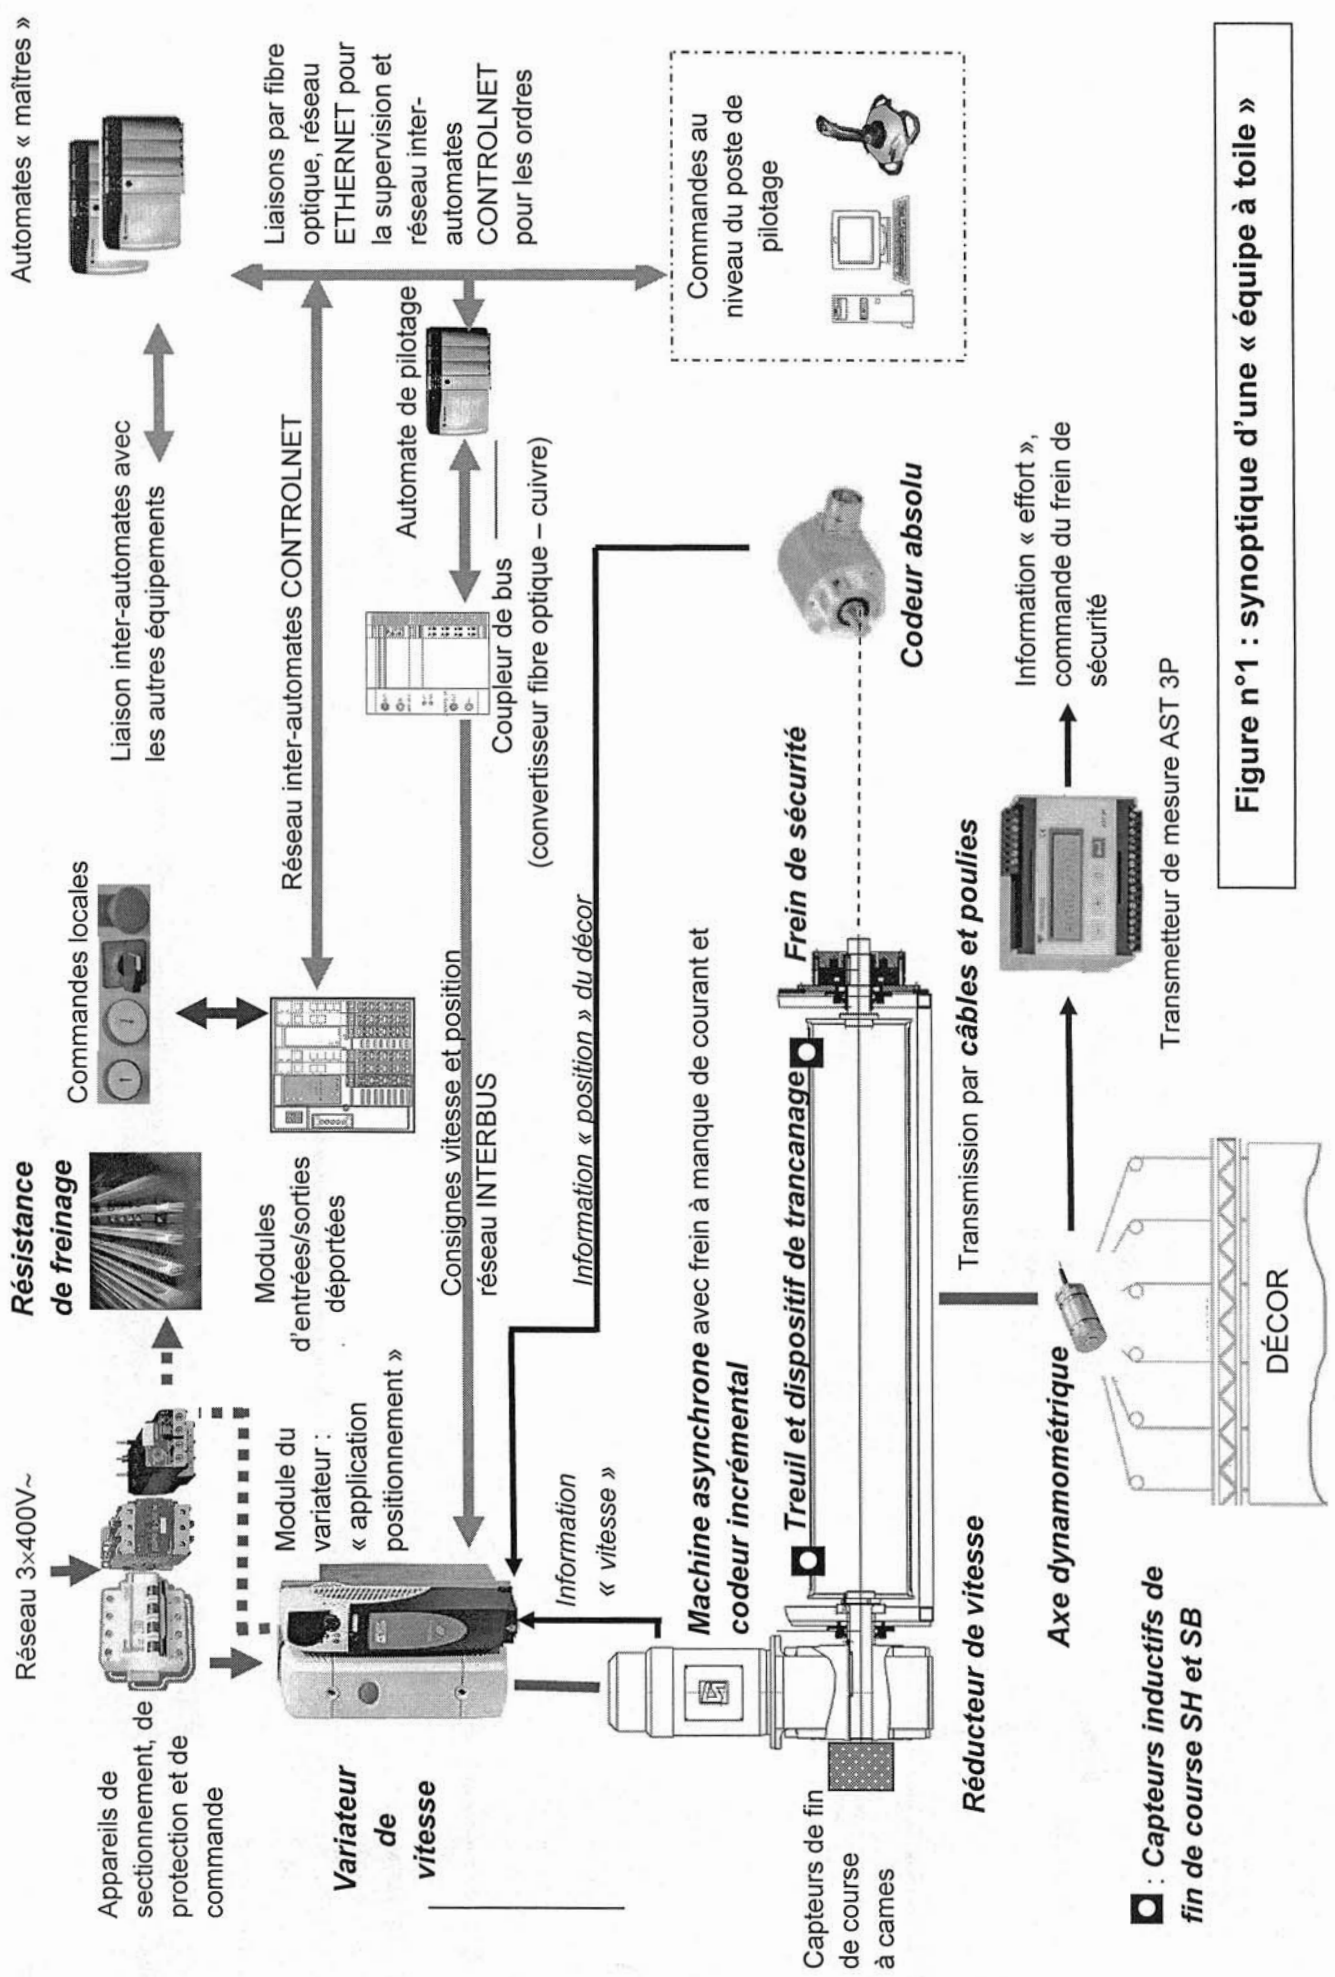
Réseau 3×400V~

Appareils de sectionnement, de protection et de commande

Résistance de freinage

Commandes locales

Liaison inter-automates avec les autres équipements

Automates « maîtres »

Variateur de vitesse

Module du variateur : « application positionnement »

Modules d'entrées/sorties déportées

Réseau inter-automates CONTROLNET

Liaisons par fibre optique, réseau ETHERNET pour la supervision et réseau inter-automates CONTROLNET pour les ordres

Consignes vitesse et position réseau INTERBUS

Coupleur de bus (convertisseur fibre optique – cuivre)

Automate de pilotage

Commandes au niveau du poste de pilotage

Information « vitesse »

Information « position » du décor

Machine asynchrone avec frein à manque de courant et codeur incrémental

Treuil et dispositif de trancanage

Frein de sécurité

Codeur absolu

Capteurs de fin de course à cames

Réducteur de vitesse

Transmission par câbles et poulies

Axe dynamométrique

DÉCOR

Transmetteur de mesure AST 3P

Information « effort », commande du frein de sécurité

: Capteurs inductifs de fin de course SH et SB

Figure n°1 : synoptique d'une « équipe à toile »